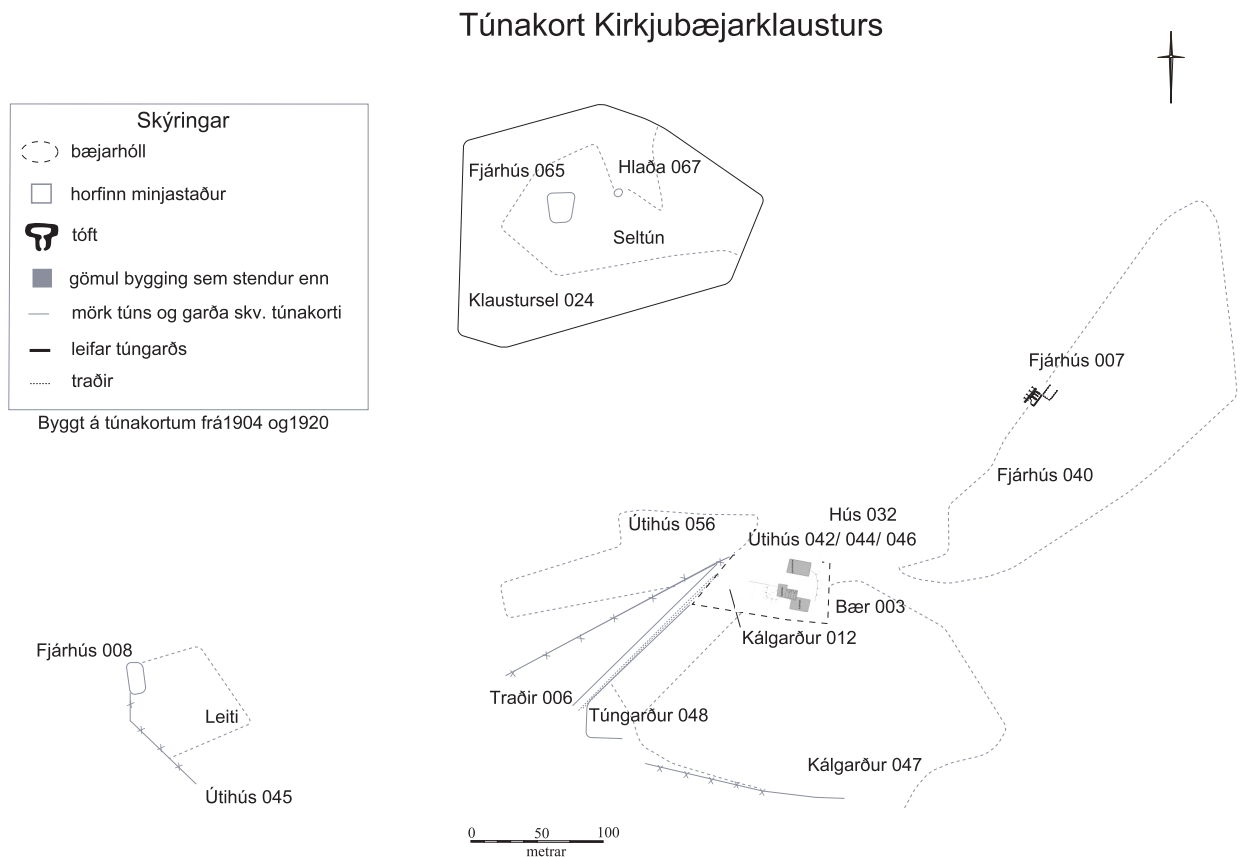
Túnakort Kirkjubæjarklausturs

Skýringar
bæjarhóll
horfinn minjastaður
tóft
gömul bygging sem stendur enn
mörk túns og garða skv. túnakorti
leifar túngarðs
traðir

Byggt á túnakortum frá1904 og1920

Fjárhús 065
Hlaða 067
Seltún
Klaustursel 024

Fjárhús 007
Fjárhús 040
Hús 032
Útihús 056
Útihús 042/ 044/ 046
Bær 003
Kálgarður 012
Traðir 006
Túngarður 048
Kálgarður 047

Fjárhús 008
Leiti
Útihús 045

0 50 100
metrar